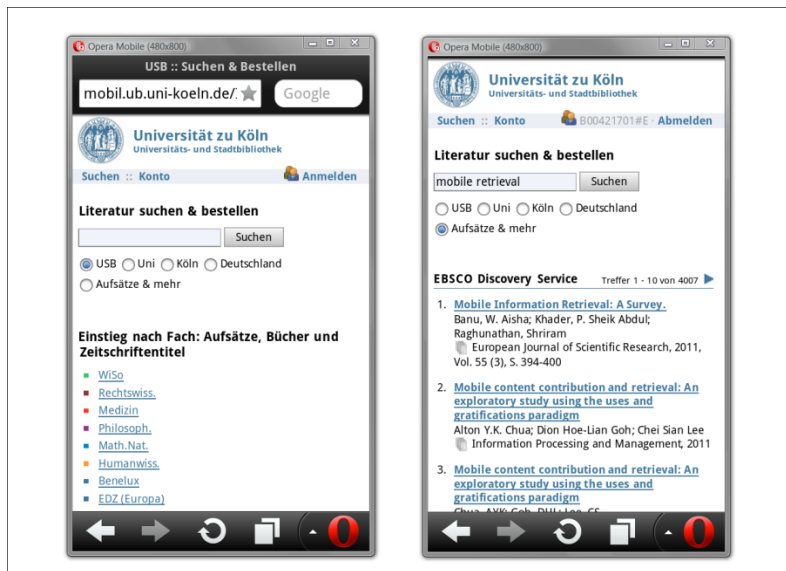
Opera Mobile (480x800)

USB :: Suchen & Bestellen

mobil.ub.uni-koeln.de/

Google

Universität zu Köln
Universitäts- und Stadtbibliothek

Suchen :: Konto

Anmelden

Literatur suchen & bestellen

Suchen

USB Uni Köln Deutschland

Aufsätze & mehr

Einstieg nach Fach: Aufsätze, Bücher und Zeitschriftentitel

WiSo
Rechtswiss.
Medizin
Philosoph.
Math.Nat.
Humanwiss.
Benelux
EDZ (Europa)

Opera Mobile (480x800)

Universität zu Köln
Universitäts- und Stadtbibliothek

Suchen :: Konto

B00421701#E · Abmelden

Literatur suchen & bestellen

mobile retrieval

Suchen

USB Uni Köln Deutschland

Aufsätze & mehr

EBSCO Discovery Service

Treffer 1 - 10 von 4007

1. Mobile Information Retrieval: A Survey.
Banu, W. Aisha; Khader, P. Sheik Abdul; Raghunathan, Shriram
European Journal of Scientific Research, 2011, Vol. 55 (3), S. 394-400

2. Mobile content contribution and retrieval: An exploratory study using the uses and gratifications paradigm
Alton Y.K. Chua; Dion Hoe-Lian Goh; Chei Sian Lee
Information Processing and Management, 2011

3. Mobile content contribution and retrieval: An exploratory study using the uses and gratifications paradigm
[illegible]